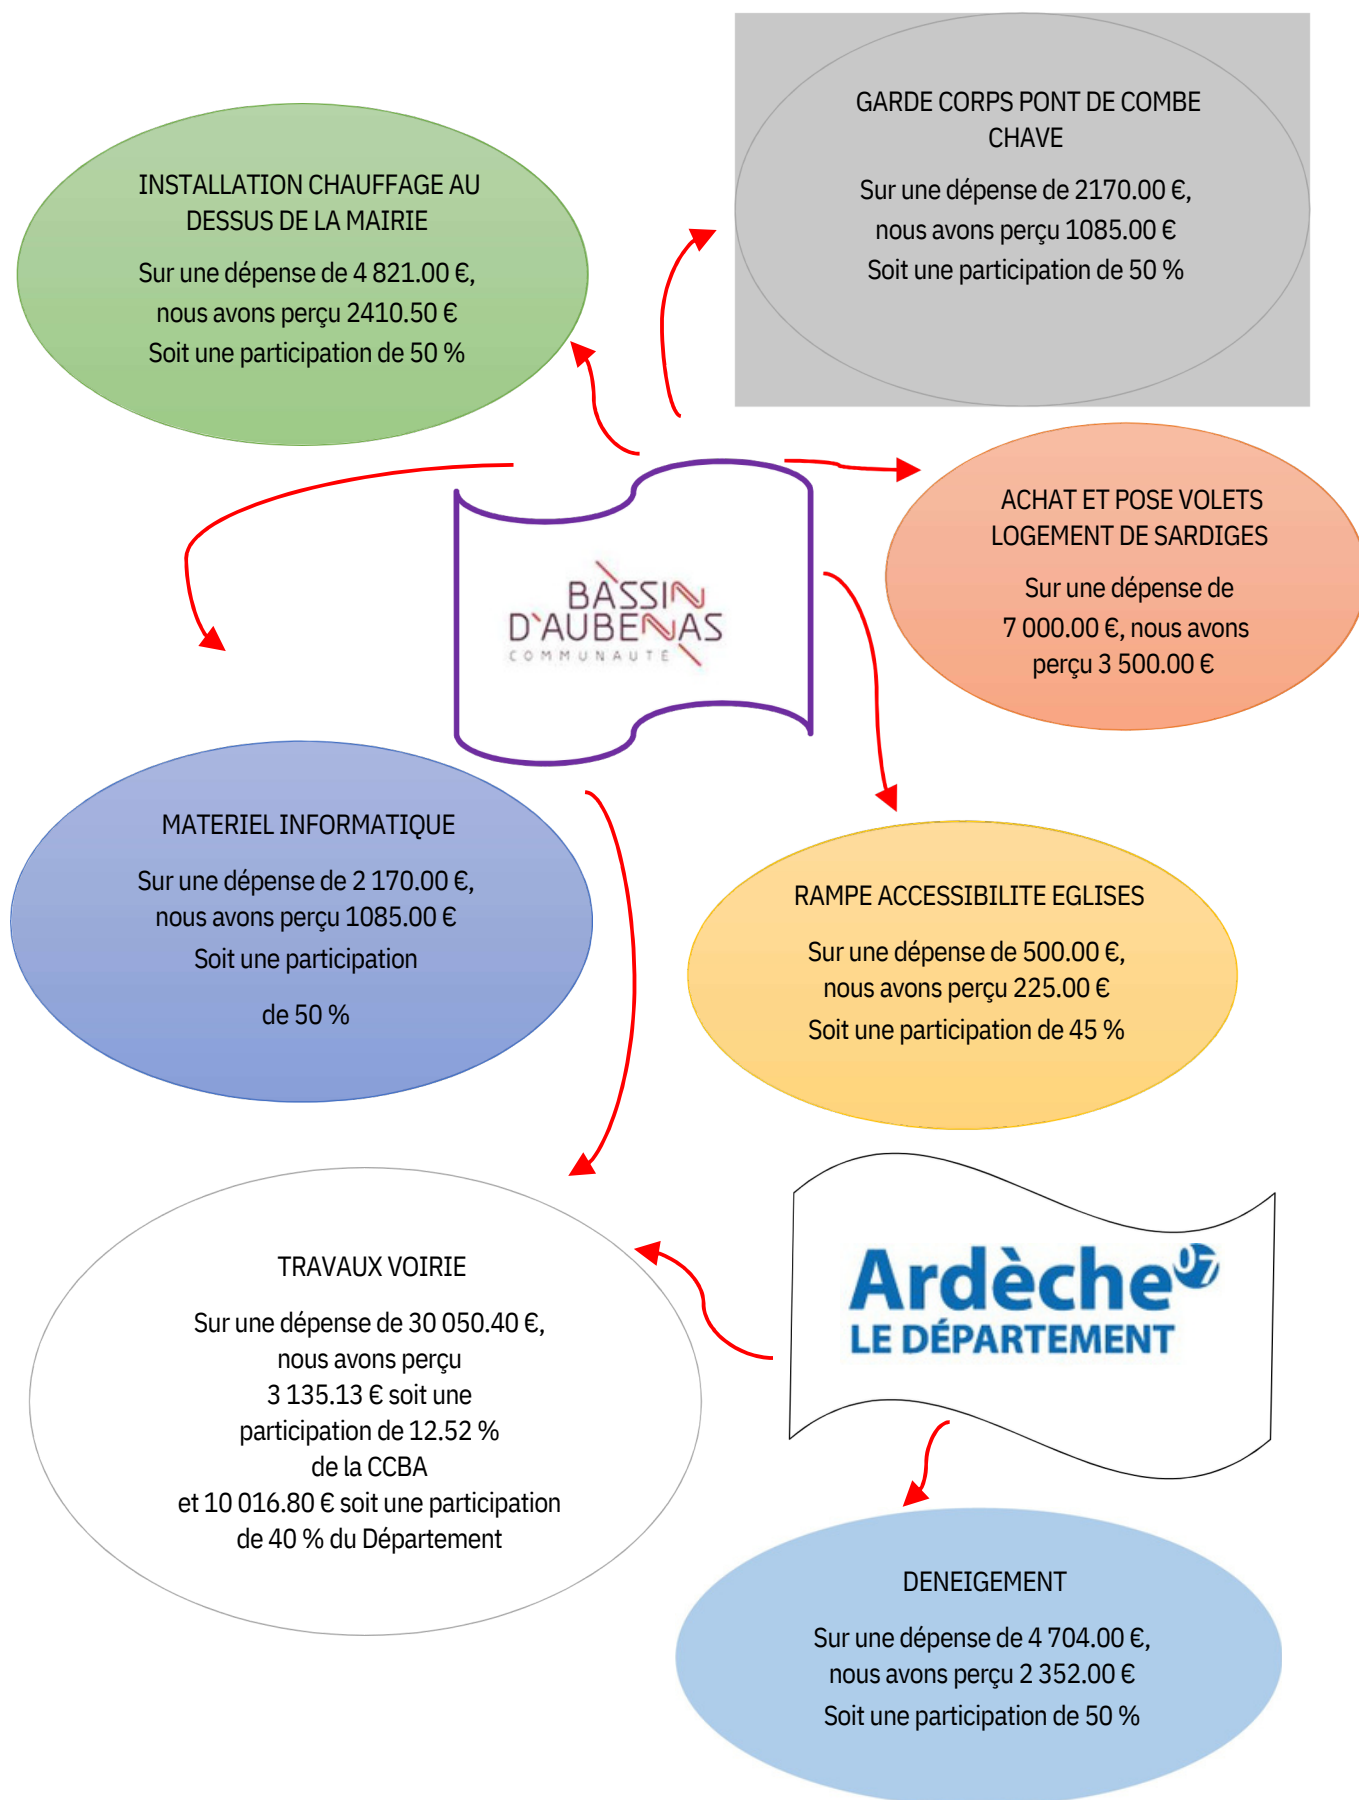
GARDE CORPS PONT DE COMBE CHAVE

Sur une dépense de 2170.00 €, nous avons perçu 1085.00 € Soit une participation de 50 %

INSTALLATION CHAUFFAGE AU DESSUS DE LA MAIRIE

Sur une dépense de 4 821.00 €, nous avons perçu 2410.50 € Soit une participation de 50 %

BASSIN D'AUBENAS COMMUNAUTE

ACHAT ET POSE VOLETS LOGEMENT DE SARDIGES

Sur une dépense de 7 000.00 €, nous avons perçu 3 500.00 €

MATERIEL INFORMATIQUE

Sur une dépense de 2 170.00 €, nous avons perçu 1085.00 € Soit une participation

de 50 %

RAMPE ACCESSIBILITE EGLISES

Sur une dépense de 500.00 €, nous avons perçu 225.00 € Soit une participation de 45 %

TRAVAUX VOIRIE

Sur une dépense de 30 050.40 €, nous avons perçu 3 135.13 € soit une participation de 12.52 % de la CCBA et 10 016.80 € soit une participation de 40 % du Département

Ardèche 07 LE DÉPARTEMENT

DENEIGEMENT

Sur une dépense de 4 704.00 €, nous avons perçu 2 352.00 € Soit une participation de 50 %